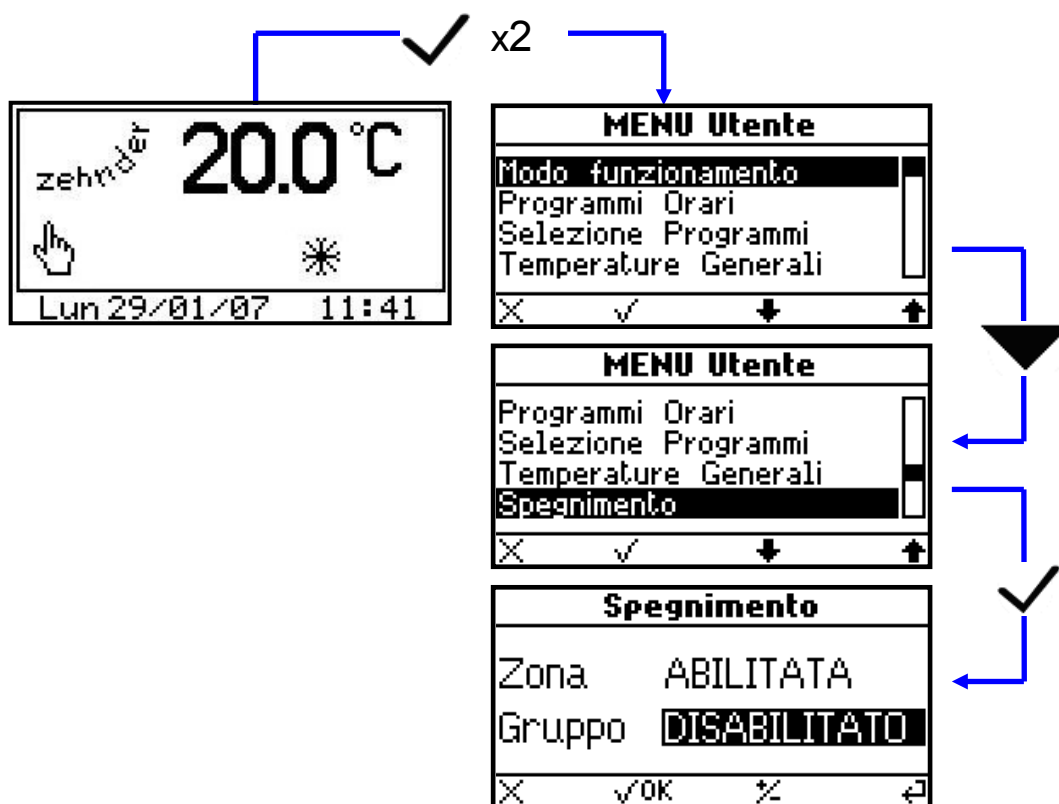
x2

zehnder 20.0 °C

Lun 29/01/07 11:41

MENU Utente

Modo funzionamento
Programmi Orari
Selezione Programmi
Temperature Generali

MENU Utente

Programmi Orari
Selezione Programmi
Temperature Generali
Spegnimento

Spegnimento

Zona ABILITATA
Gruppo DISABILITATO

✓OK